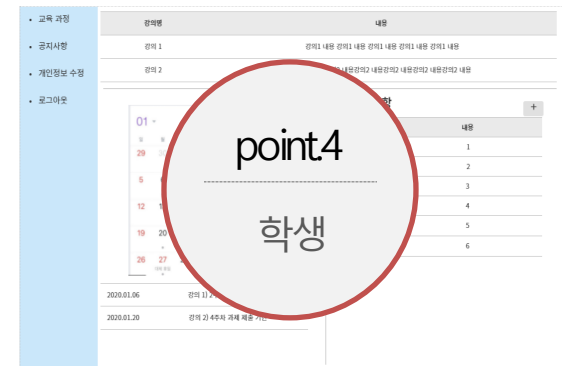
• 교육 과정
• 공지사항
• 개인정보 수정
• 로그아웃

| 강의명 | 내용 |
|---|---|
| 강의 1 | 강의1 내용 강의1 내용 강의1 내용 강의1 내용 강의1 내용 |
| 강의 2 | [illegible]2 내용강의2 내용강의2 내용강의2 내용강의2 내용 |

01

29
5
12
19 20
26 27

2020.01.06 강의 1) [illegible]
2020.01.20 강의 2) 4주차 과제 제출 기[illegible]

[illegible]항 +

| 내용 |
|---|
| 1 |
| 2 |
| 3 |
| 4 |
| 5 |
| 6 |

point.4

학생